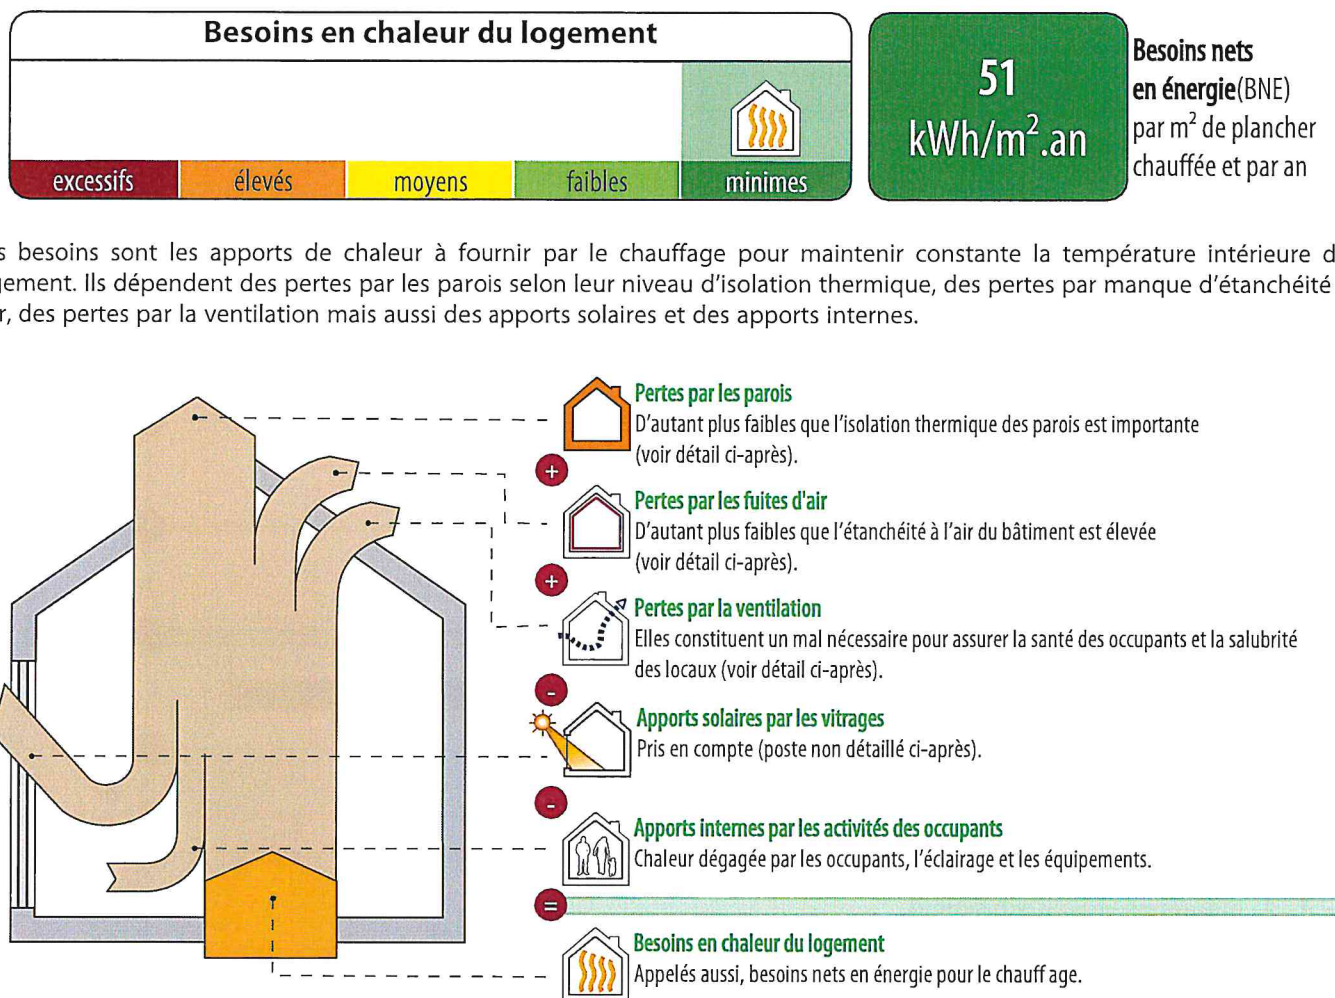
Besoins en chaleur du logement

excessifs | élevés | moyens | faibles | minimes

51 kWh/m$^2$.an

Besoins nets en énergie(BNE) par m$^2$ de plancher chauffée et par an

s besoins sont les apports de chaleur à fournir par le chauffage pour maintenir constante la température intérieure d gement. Ils dépendent des pertes par les parois selon leur niveau d'isolation thermique, des pertes par manque d'étanchéité r, des pertes par la ventilation mais aussi des apports solaires et des apports internes.

Pertes par les parois
D'autant plus faibles que l'isolation thermique des parois est importante (voir détail ci-après).

+

Pertes par les fuites d'air
D'autant plus faibles que l'étanchéité à l'air du bâtiment est élevée (voir détail ci-après).

+

Pertes par la ventilation
Elles constituent un mal nécessaire pour assurer la santé des occupants et la salubrité des locaux (voir détail ci-après).

-

Apports solaires par les vitrages
Pris en compte (poste non détaillé ci-après).

-

Apports internes par les activités des occupants
Chaleur dégagée par les occupants, l'éclairage et les équipements.

=

Besoins en chaleur du logement
Appelés aussi, besoins nets en énergie pour le chauff age.